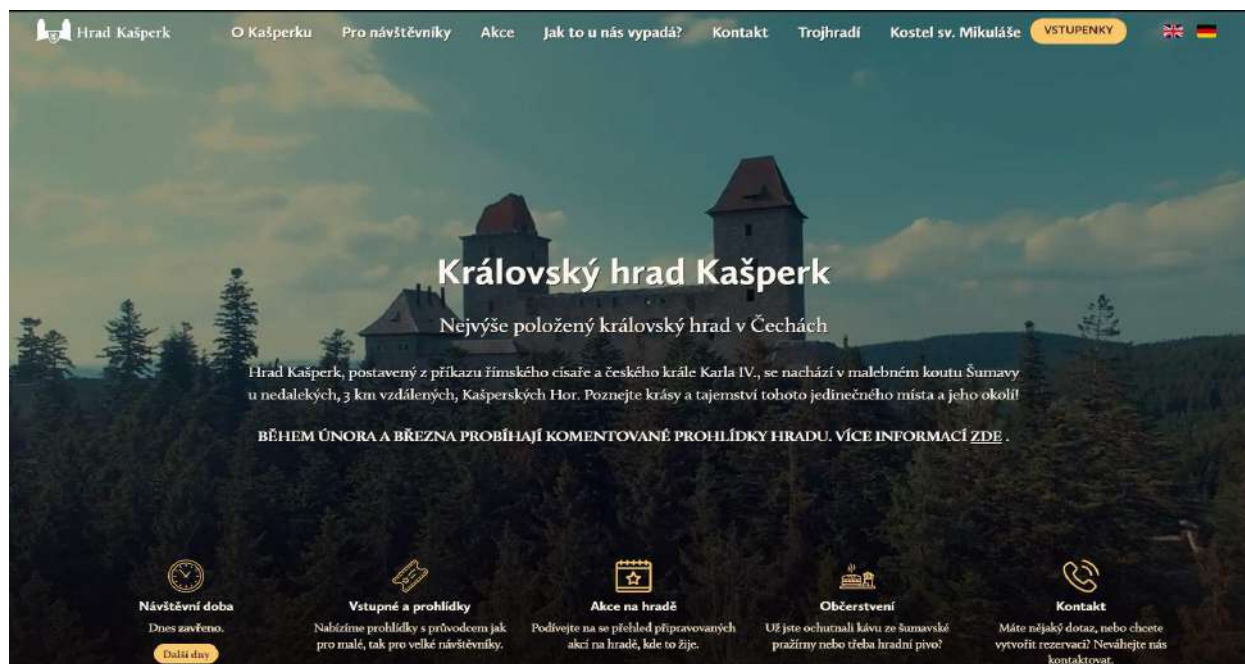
Hrad Kašperk O Kašperku Pro návštěvníky Akce Jak to u nás vypadá? Kontakt Trojhradí Kostel sv. Mikuláše VSTUPENKY

Královský hrad Kašperk

Nejvýše položený královský hrad v Čechách

Hrad Kašperk, postavený z příkazu římského císaře a českého krále Karla IV., se nachází v malebném koutu Šumavy u nedalekých, 3 km vzdálených, Kašperských Hor. Poznejte krásy a tajemství tohoto jedinečného místa a jeho okolí!

BĚHEM ÚNORA A BŘEZNA PROBÍHAJÍ KOMENTOVANÉ PROHLÍDKY HRADU. VÍCE INFORMACÍ ZDE .

Návštěvní doba
Dnes zavřeno.
Další dny

Vstupné a prohlídky
Nabízíme prohlídky s průvodcem jak pro malé, tak pro velké návštěvníky.

Akce na hradě
Podívejte na se přehled připravovaných akcí na hradě, kde to žije.

Občerstvení
Už jste ochutnali kávu ze šumavské pražírny nebo třeba hradní pivo?

Kontakt
Máte nějaký dotaz, nebo chcete vytvořit rezervaci? Neváhejte nás kontaktovat.